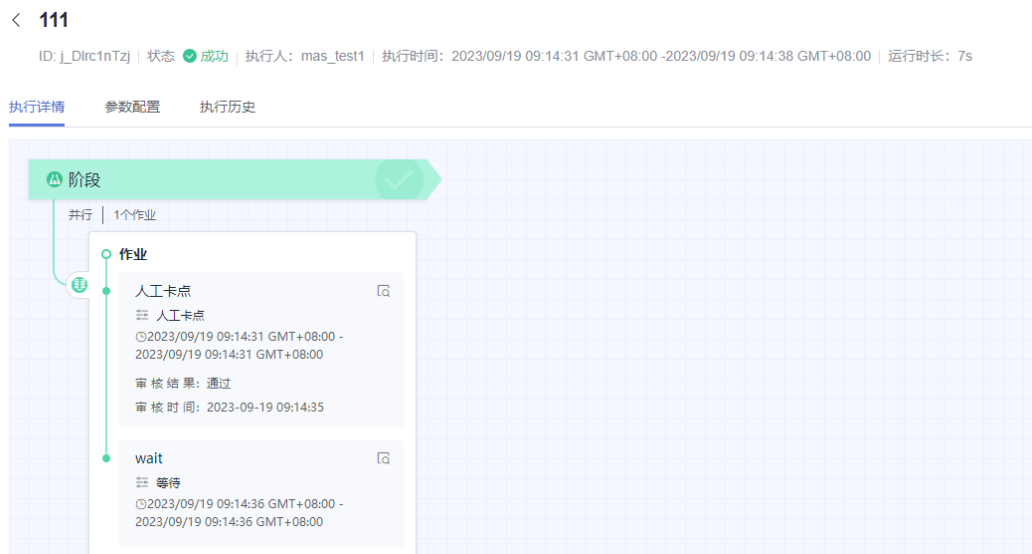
111

ID: j_Dlrc1nTzj | 状态 成功 | 执行人：mas_test1 | 执行时间：2023/09/19 09:14:31 GMT+08:00 -2023/09/19 09:14:38 GMT+08:00 | 运行时长：7s

执行详情 参数配置 执行历史

阶段

并行 | 1个作业

作业

人工卡点

人工卡点

2023/09/19 09:14:31 GMT+08:00 - 2023/09/19 09:14:31 GMT+08:00

审核结果：通过

审核时间：2023-09-19 09:14:35

wait

等待

2023/09/19 09:14:36 GMT+08:00 - 2023/09/19 09:14:36 GMT+08:00